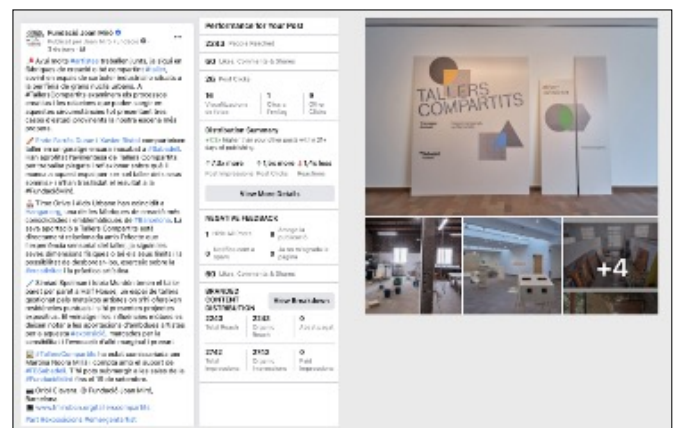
Fundació Joan Miró
Publicat per Joan Miró Fundació
3 d'octubre

Performance for Your Post

Post Reach

Likes, Comments & Shares

Post Clicks

Distribution Summary

Show More Details

NEGATIVE FEEDBACK

Likes, Comments & Shares

BRANDED CONTENT DISTRIBUTION

Show Breakdown

Total Reach

Total Impressions

TALLERS COMPARTITS

+4